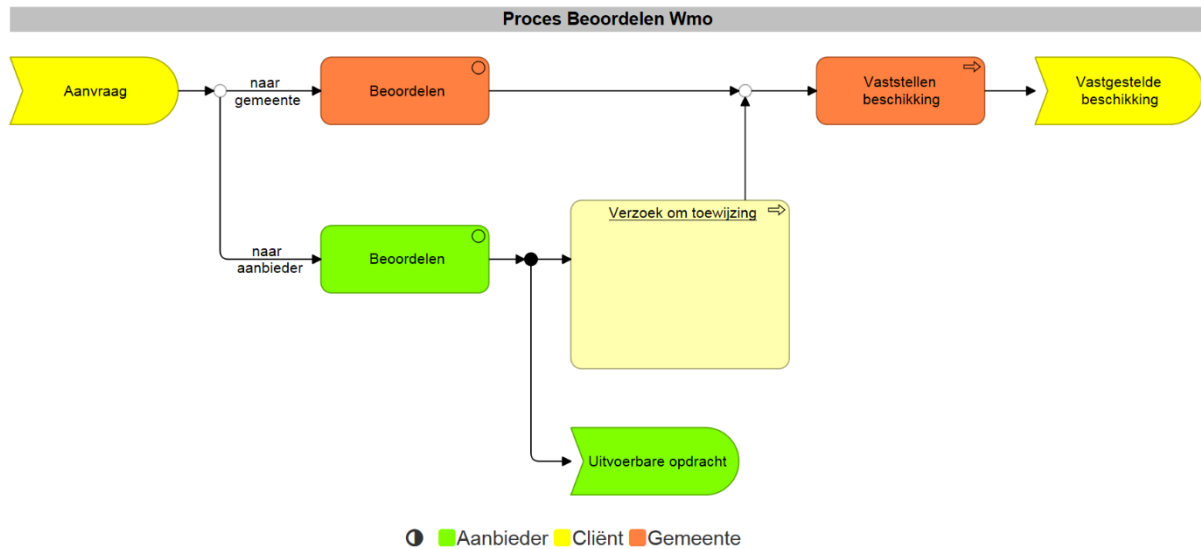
Proces Beoordelen Wmo

Aanvraag

naar gemeente

Beoordelen

Vaststellen beschikking

Vastgestelde beschikking

naar aanbieder

Beoordelen

Verzoek om toewijzing

Uitvoerbare opdracht

Aanbieder Cliënt Gemeente